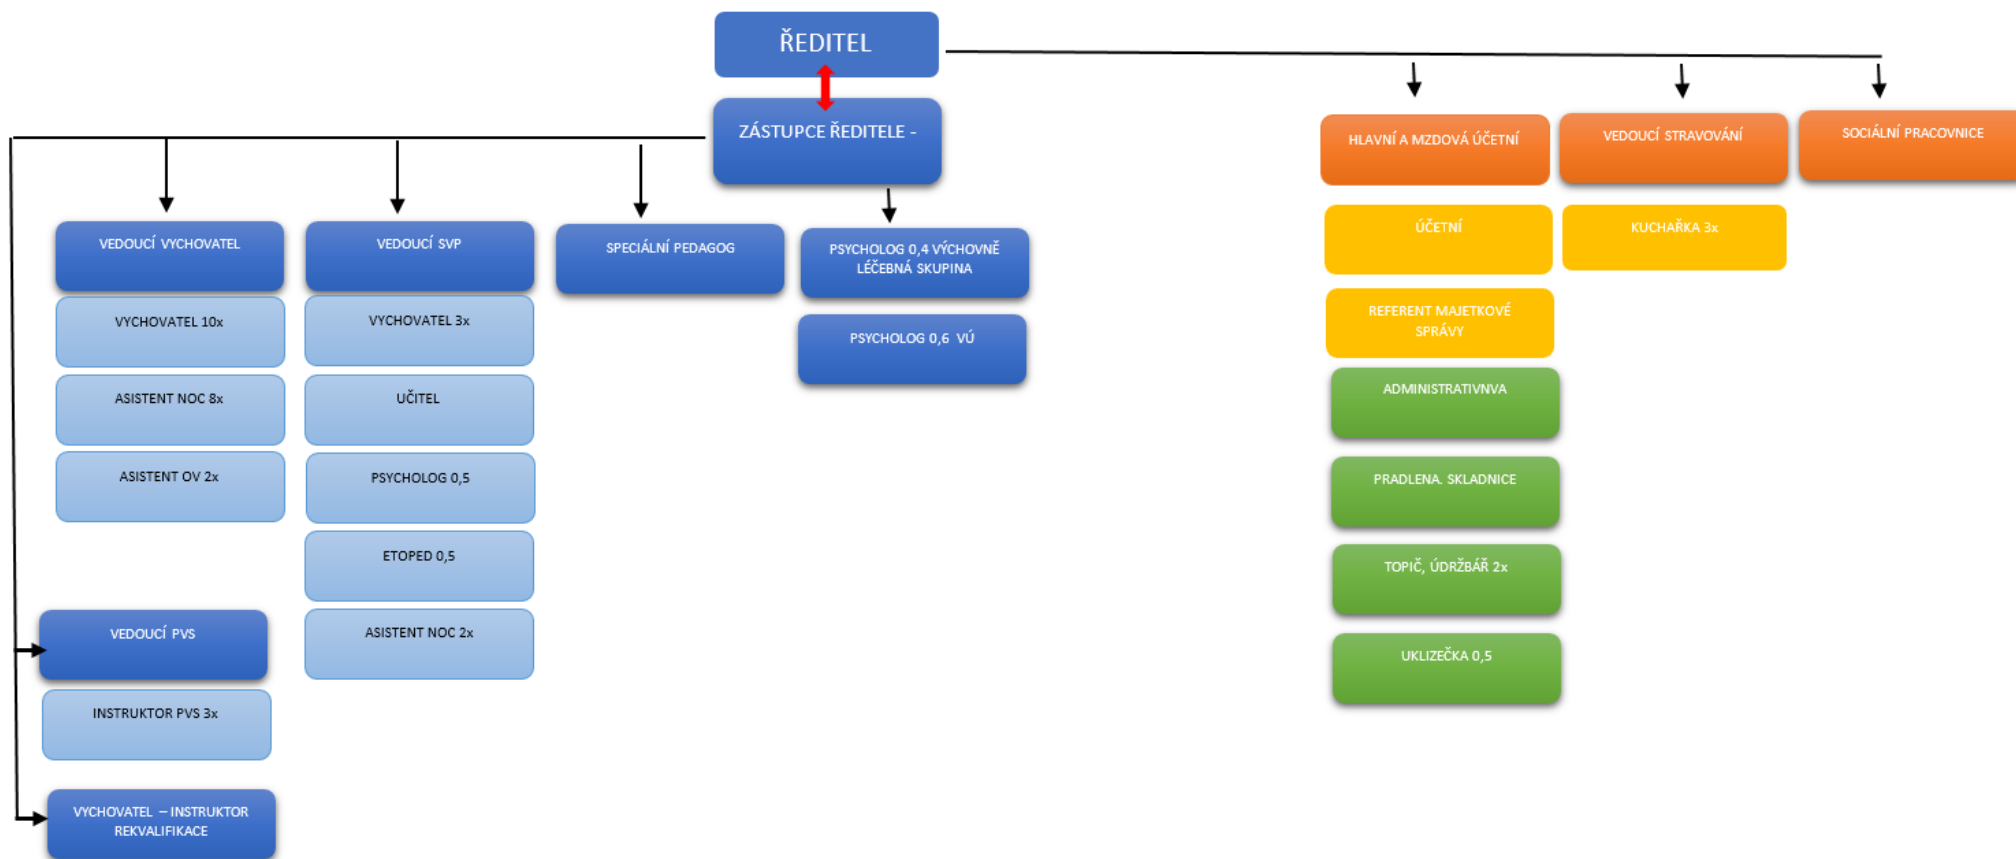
ŘEDITEL

ZÁSTUPCE ŘEDITELE -

VEDOUCÍ VYCHOVATEL

VYCHOVATEL 10x

ASISTENT NOC 8x

ASISTENT OV 2x

VEDOUCÍ SVP

VYCHOVATEL 3x

UČITEL

PSYCHOLOG 0,5

ETOPED 0,5

ASISTENT NOC 2x

SPECIÁLNÍ PEDAGOG

PSYCHOLOG 0,4 VÝCHOVNĚ LÉČEBNÁ SKUPINA

PSYCHOLOG 0,6 VÚ

VEDOUCÍ PVS

INSTRUKTOR PVS 3x

VYCHOVATEL – INSTRUKTOR REKVALIFIKACE

HLAVNÍ A MZDOVÁ ÚČETNÍ

ÚČETNÍ

REFERENT MAJETKOVÉ SPRÁVY

ADMINISTRATIVNVA

PRADLENA. SKLADNICE

TOPIČ, ÚDRŽBÁŘ 2x

UKLIZEČKA 0,5

VEDOUCÍ STRAVOVÁNÍ

KUCHAŘKA 3x

SOCIÁLNÍ PRACOVNICE